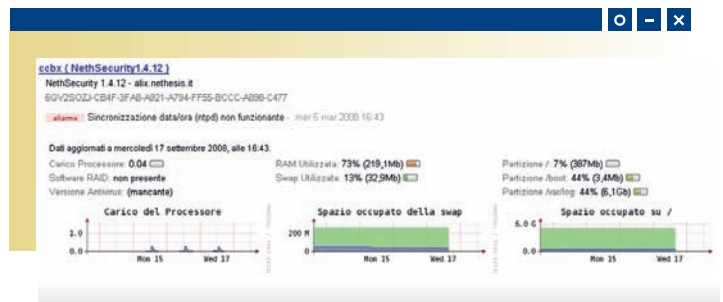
ccbx ( NethSecurity1.4.12 )

NethSecurity 1.4.12 - alix.nethesis.it

6GV2SOZJ-CB4F-3FA8-A821-A794-FF55-BCCC-A898-C477

allarme Sincronizzazione data/ora (ntpd) non funzionante - mar 5 mar 2008 16:43

Dati aggiornati a mercoledì 17 settembre 2008, alle 16:43.

Carico Processore: 0.04
Software RAID: non presente
Versione Antivirus: (mancante)

RAM Utilizzata: 73% (219,1Mb)
Swap Utilizzata: 13% (32,9Mb)

Partizione /: 7% (387Mb)
Partizione /boot: 44% (3,4Mb)
Partizione /var/log: 44% (6,1Gb)

Carico del Processore
1.0
0.0
Mon 15
Wed 17

Spazio occupato della swap
200 M
0
Mon 15
Wed 17

Spazio occupato su /
6.0 G
0.0
Mon 15
Wed 17